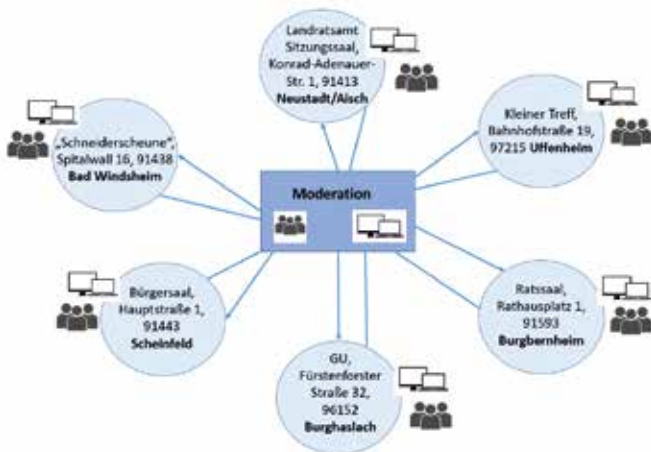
Landratsamt Sitzungssaal, Konrad-Adenauer-Str. 1, 91413 **Neustadt/Aisch**

„Schneiderscheune", Spitalwall 16, 91438 **Bad Windsheim**

Kleiner Treff, Bahnhofstraße 19, 97215 **Uffenheim**

**Moderation**

Bürgersaal, Hauptstraße 1, 91443 **Scheinfeld**

Ratssaal, Rathausplatz 1, 91593 **Burgbernheim**

GU, Fürstenforster Straße 32, 96152 **Burghaslach**